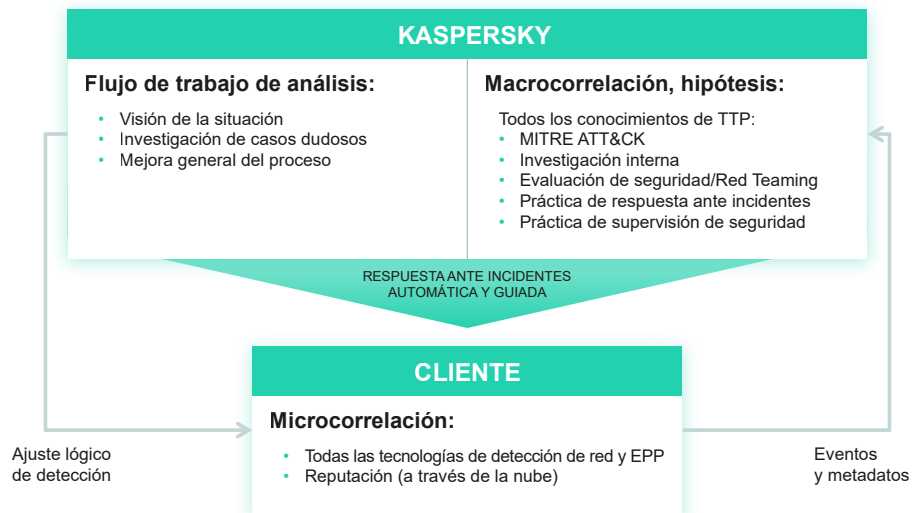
KASPERSKY

Flujo de trabajo de análisis:

- Visión de la situación
- Investigación de casos dudosos
- Mejora general del proceso

Macrocorrelación, hipótesis:

Todos los conocimientos de TTP:
- MITRE ATT&CK
- Investigación interna
- Evaluación de seguridad/Red Teaming
- Práctica de respuesta ante incidentes
- Práctica de supervisión de seguridad

RESPUESTA ANTE INCIDENTES AUTOMÁTICA Y GUIADA

CLIENTE

Microcorrelación:

- Todas las tecnologías de detección de red y EPP
- Reputación (a través de la nube)

Ajuste lógico de detección

Eventos y metadatos